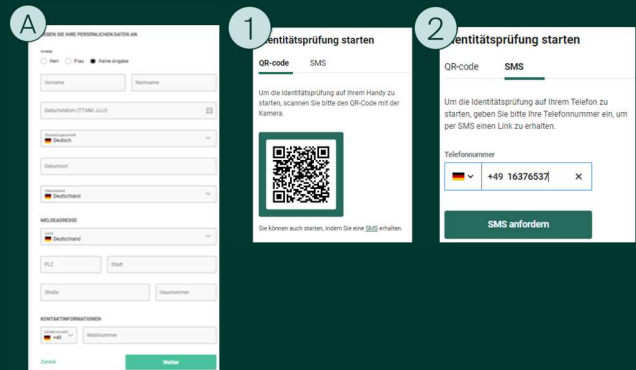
A

GEBEN SIE IHRE PERSÖNLICHEN DATEN AN

Anrede
Herr Frau Keine Angabe

Vorname
Nachname

Geburtsdatum (TT.MM.JJJJ)

Staatsangehörigkeit
Deutsch

Geburtsort

Geburtsland
Deutschland

MELDEADRESSE

Land
Deutschland

PLZ
Stadt

Straße
Hausnummer

KONTAKTINFORMATIONEN

Ländervorwahl
+49
Mobilnummer

Zurück
Weiter

1

Identitätsprüfung starten

QR-code
SMS

Um die Identitätsprüfung auf Ihrem Handy zu starten, scannen Sie bitte den QR-Code mit der Kamera.

Sie können auch starten, indem Sie eine SMS erhalten.

2

Identitätsprüfung starten

QR-code
SMS

Um die Identitätsprüfung auf Ihrem Telefon zu starten, geben Sie bitte Ihre Telefonnummer ein, um per SMS einen Link zu erhalten.

Telefonnummer

+49 16376537

SMS anfordern